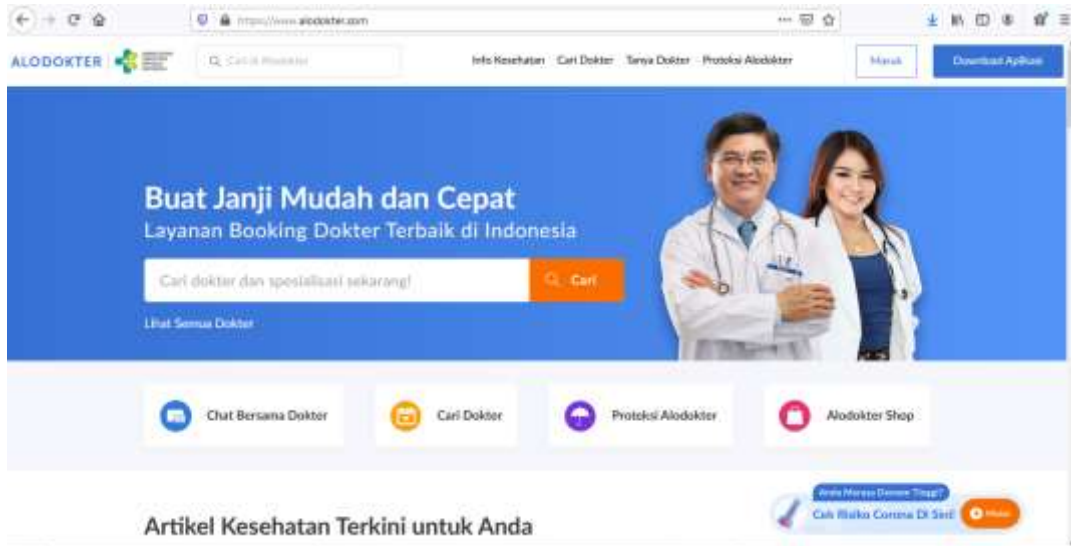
https://www.alodokter.com

ALODOKTER

Q Cari di Alodokter

Info Kesehatan Cari Dokter Tanya Dokter Proteksi Alodokter

Masuk

Download Aplikasi

Buat Janji Mudah dan Cepat
Layanan Booking Dokter Terbaik di Indonesia

Cari dokter dan spesialisasi sekarang!

Cari

Lihat Semua Dokter

Chat Bersama Dokter

Cari Dokter

Proteksi Alodokter

Alodokter Shop

Artikel Kesehatan Terkini untuk Anda

Anda Merasa Demam Tinggi?

Cek Risiko Corona Di Sini

Mulai